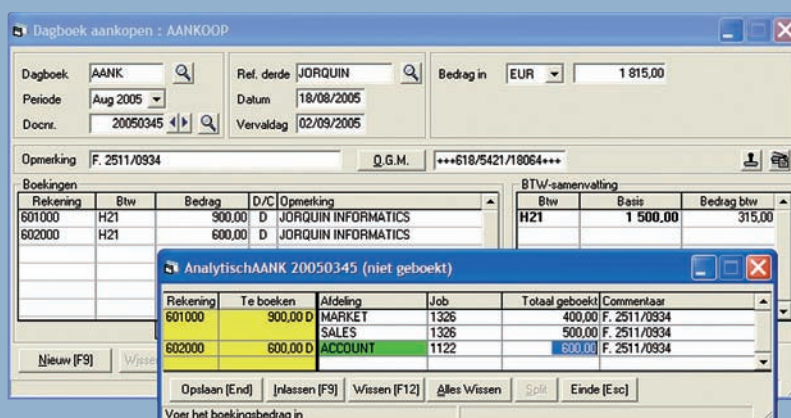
Dagboek aankopen : AANKOOP

Dagboek AANK
Periode Aug 2005
Docnr. 20050345
Ref. derde JORQUIN
Datum 18/08/2005
Vervaldag 02/09/2005
Bedrag in EUR 1 815,00

Opmerking F. 2511/0934
O.G.M. +++618/5421/18064+++

Boekingen

| Rekening | Btw | Bedrag | D/C | Opmerking |
|---|---|---|---|---|
| 601000 | H21 | 900,00 | D | JORQUIN INFORMATICS |
| 602000 | H21 | 600,00 | D | JORQUIN INFORMATICS |

BTW-samenvatting

| Btw | Basis | Bedrag btw |
|---|---|---|
| H21 | 1 500,00 | 315,00 |

Nieuw [F9] Wisse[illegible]

AnalytischAANK 20050345 (niet geboekt)

| Rekening | Te boeken | Afdeling | Job | Totaal geboekt | Commentaar |
|---|---|---|---|---|---|
| 601000 | 900,00 D | MARKET | 1326 | 400,00 | F. 2511/0934 |
| | | SALES | 1326 | 500,00 | F. 2511/0934 |
| 602000 | 600,00 D | ACCOUNT | 1122 | 600,00 | F. 2511/0934 |

Opslaan [End] Inlassen [F9] Wissen [F12] Alles Wissen Split Einde [Esc]

Voer het boekingsbedrag in